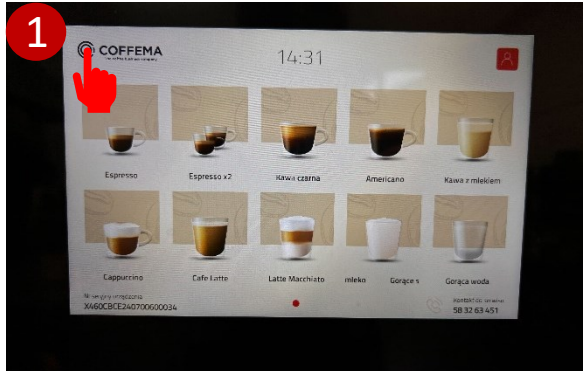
1

COFFEMA

14:31

Espresso

Espresso x2

Kawa czarna

Americano

Kawa z mlekiem

Cappuccino

Cafe Latte

Latte Macchiato

mleko

Gorące s

Gorąca woda

Nr seryjny urządzenia

X460CBCE240700600034

58 32 63 451